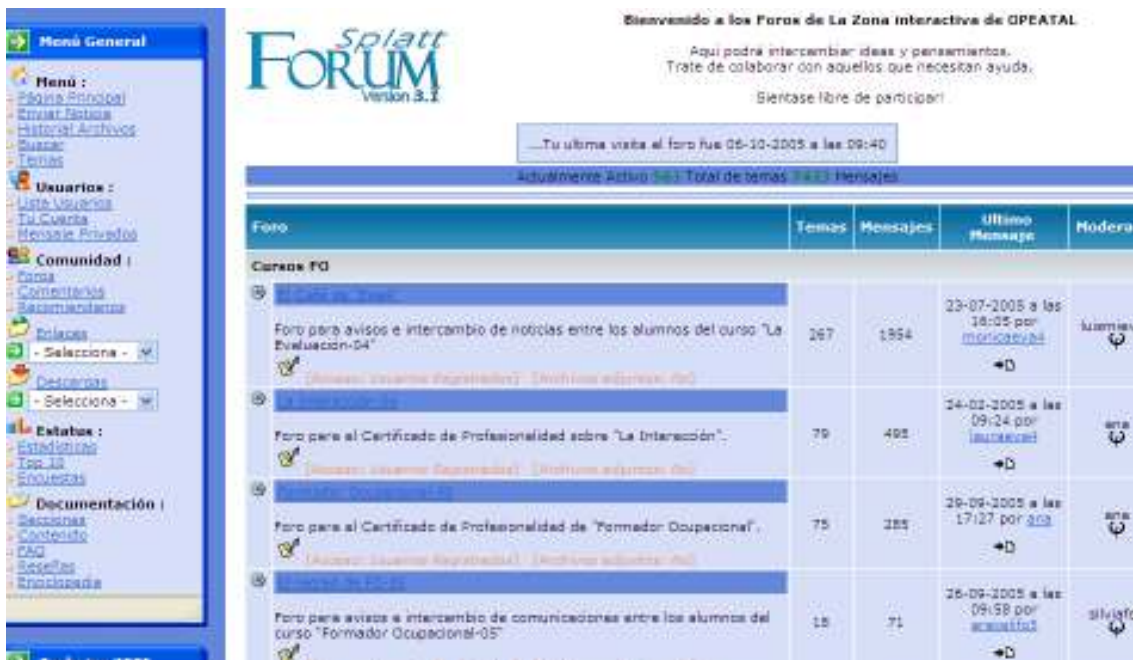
Menú General

Menú :
Página Principal
Enviar Noticia
Historial Archivos
Buscar
Temas

Usuarios :
Lista Usuarios
Tu Cuenta
Mensaje Privados

Comunidad :
Foros
Comentarios
Recomiendanos

Enlaces
- Selecciona -

Descargas
- Selecciona -

Estatus :
Estadísticas
Top 10
Encuestas

Documentación :
Secciones
Contenido
FAQ
Reseñas
Enciclopedia

Splatt FORUM Version 3.2

Bienvenido a los Foros de La Zona interactiva de OPEATAL

Aquí podrá intercambiar ideas y pensamientos.
Trate de colaborar con aquellos que necesitan ayuda.

Siéntase libre de participar!

...Tu ultima visita al foro fue 06-10-2005 a las 09:40

Actualmente Activo 563 Total de temas 7423 Mensajes

| Foro | Temas | Mensajes | Ultimo Mensaje | Modera |
|---|---|---|---|---|
| Cursos FO | | | | |
| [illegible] Foro para avisos e intercambio de noticias entre los alumnos del curso "La Evaluación-04" [Acceso: Usuarios Registrados] [Archivos adjuntos: No] | 267 | 1954 | 23-07-2005 a las 18:05 por monicaeva4 | luarnie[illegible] |
| La Interacción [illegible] Foro para el Certificado de Profesionalidad sobre "La Interacción". [Acceso: Usuarios Registrados] [Archivos adjuntos: No] | 79 | 495 | 24-02-2005 a las 09:24 por lauraeva4 | ana |
| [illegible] Foro para el Certificado de Profesionalidad de "Formador Ocupacional". [Acceso: Usuarios Registrados] [Archivos adjuntos: No] | 75 | 285 | 29-09-2005 a las 17:27 por ana | ana |
| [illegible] Foro para avisos e intercambio de comunicaciones entre los alumnos del curso "Formador Ocupacional-05" | 15 | 71 | 26-09-2005 a las 09:58 por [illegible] | silviafo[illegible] |